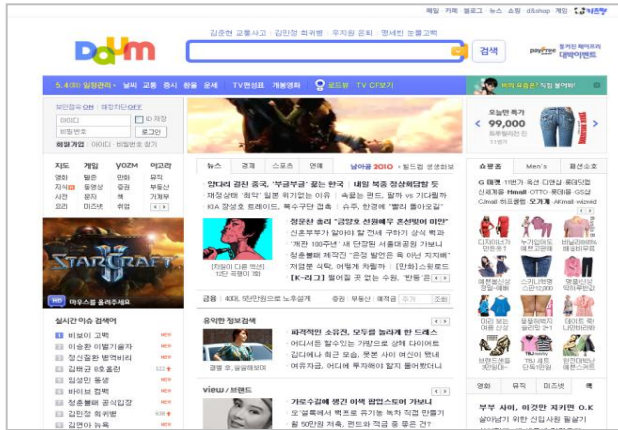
메일 카페 블로그 뉴스 쇼핑 d&shop 게임 다음

Daum

김준현 교통사고 | 김민정 화보 | 우지원 은퇴 | 평생빈 보물교육

검색

5.4(화) 일정관리 날씨 교통 증시 환율 운세 TV편성표 개봉영화 로또 TV CF보기

보안접속 ON 개인PC OFF

아이디 ID 저장

비밀번호 로그인

회원가입 아이디 비밀번호 찾기

지도 게임 YOZM 어고라

영화 웹툰 만화 뮤직

지식 동영상 증권 부동산

사전 꼼지 책 자동차

요리 미즈넷 취업

STARCRAFT

뉴스 경제 스포츠 연예 남아공 2010

양대리 결전 중국, "부글부글" 끓는 한국 내일 북중 정상회담할 듯

정운찬 총리 "금양호 선원에게 훈장" 

금융 40대, 50만원으로 노후설계

유익한 정보검색

파격적인 소유진, 모두를 놀라게 한 드레스

view / 브랜드

가로수길에 생긴 이색 팝업스토어 가보니

실시간 이슈 검색어

1 비보이 고백
2 이승환 이별기념자
3 정선철환 병역비리
4 김해금 8호종관
5 질병안 동생
6 바이브 컴백
7 장흥불패 공식입장
8 김민정 화보
9 김연아 뉴욕

오늘만 특가 99,000

쇼핑몰 Men's 패션소호

영화 뮤직 미즈넷 책

부부 사이, 이것만 지키면 O.K